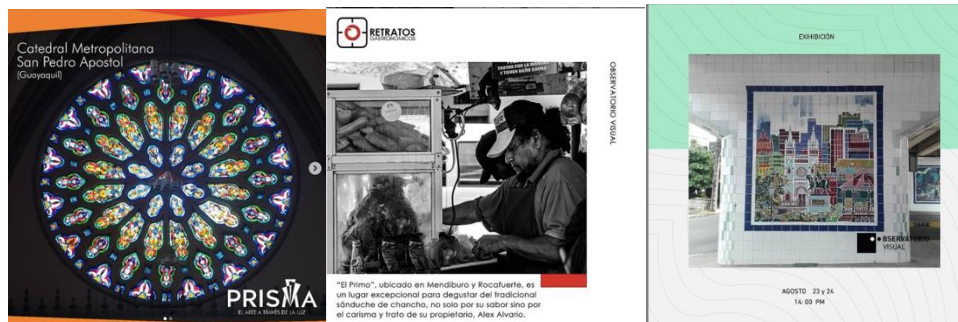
Catedral Metropolitana
San Pedro Apostol
(Guayaquil)

PRISMA
EL ARTE A TRAVÉS DE LA LUZ

RETRATOS
GASTRONÓMICOS

OBSERVATORIO VISUAL

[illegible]

"El Primo", ubicado en Mendiburo y Rocafuerte, es un lugar excepcional para degustar del tradicional sánduche de chancho, no solo por su sabor sino por el carisma y trato de su propietario, Alex Alvario.

EXHIBICIÓN

OBSERVATORIO
VISUAL

AGOSTO 23 y 24
14:00 PM